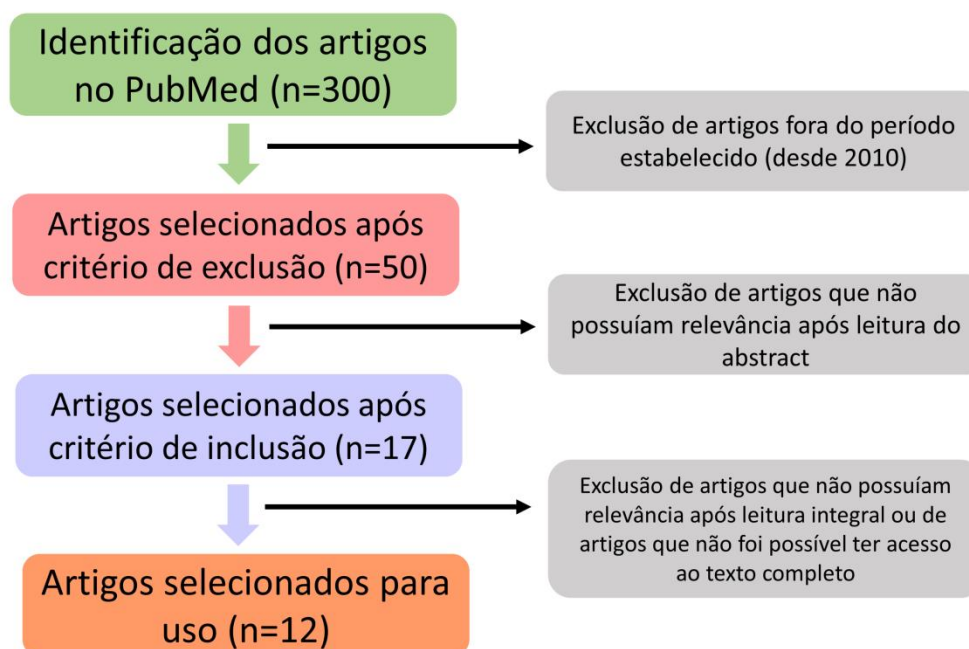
Identificação dos artigos no PubMed (n=300)

Exclusão de artigos fora do período estabelecido (desde 2010)

Artigos selecionados após critério de exclusão (n=50)

Exclusão de artigos que não possuíam relevância após leitura do abstract

Artigos selecionados após critério de inclusão (n=17)

Exclusão de artigos que não possuíam relevância após leitura integral ou de artigos que não foi possível ter acesso ao texto completo

Artigos selecionados para uso (n=12)